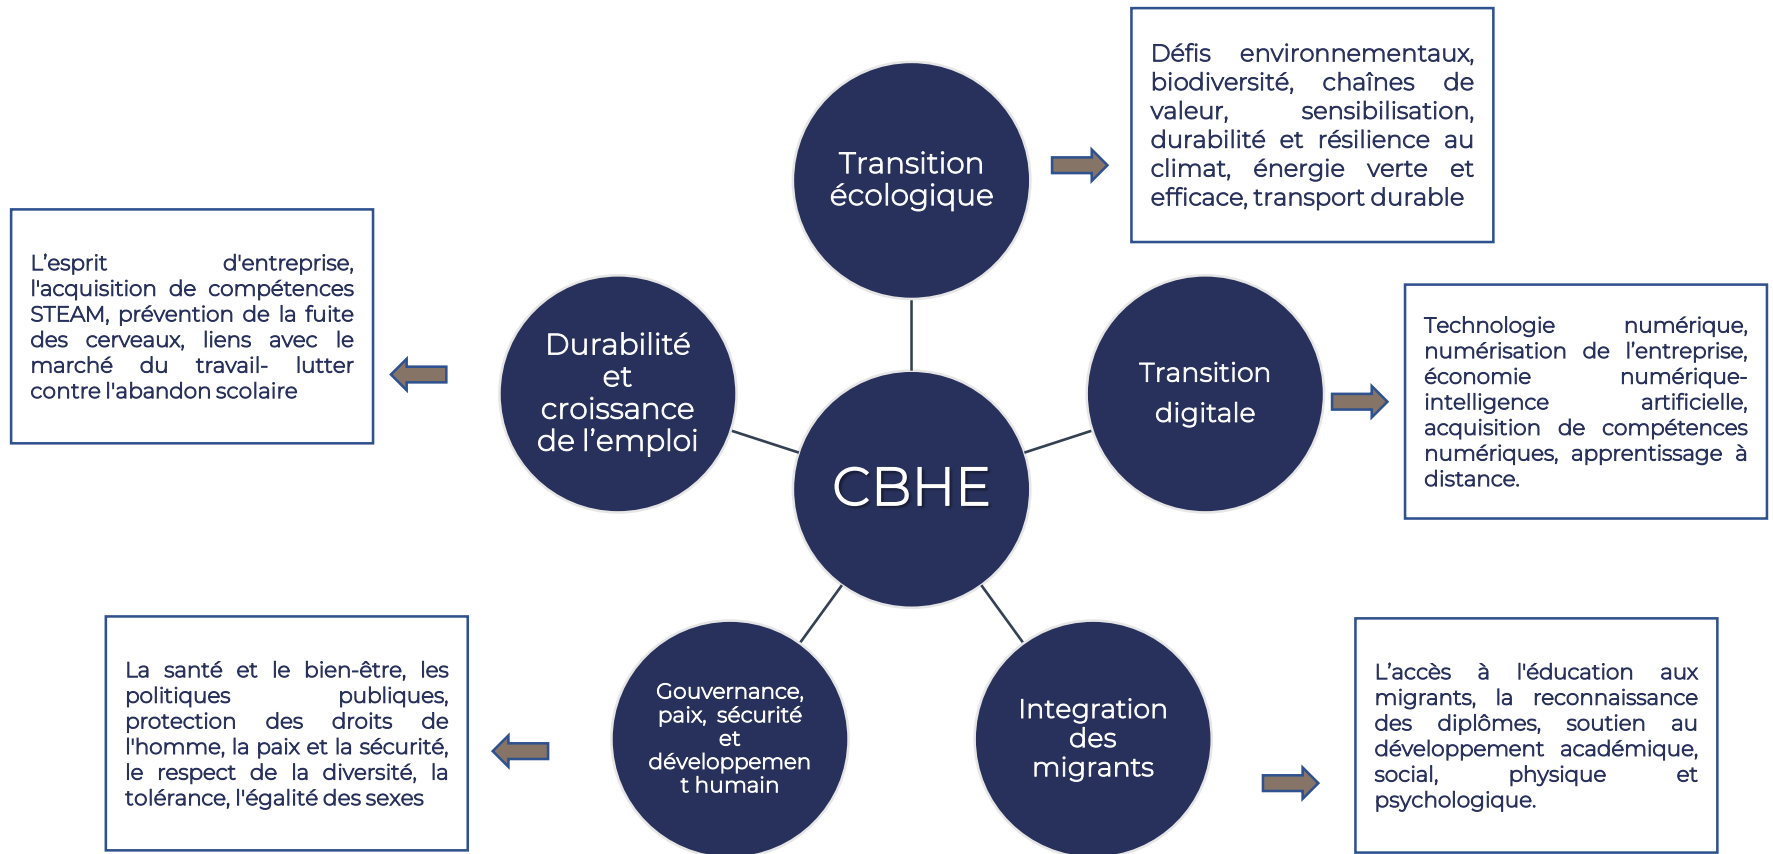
Transition écologique

Défis environnementaux, biodiversité, chaînes de valeur, sensibilisation, durabilité et résilience au climat, énergie verte et efficace, transport durable

L'esprit d'entreprise, l'acquisition de compétences STEAM, prévention de la fuite des cerveaux, liens avec le marché du travail- lutter contre l'abandon scolaire

Durabilité et croissance de l'emploi

CBHE

Transition digitale

Technologie numérique, numérisation de l'entreprise, économie numérique- intelligence artificielle, acquisition de compétences numériques, apprentissage à distance.

La santé et le bien-être, les politiques publiques, protection des droits de l'homme, la paix et la sécurité, le respect de la diversité, la tolérance, l'égalité des sexes

Gouvernance, paix, sécurité et développement humain

Integration des migrants

L'accès à l'éducation aux migrants, la reconnaissance des diplômes, soutien au développement académique, social, physique et psychologique.